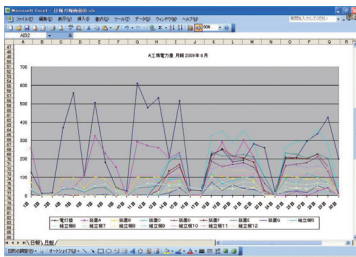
Microsoft Excel - 日報月報自由.xls

ファイル(F) 編集(E) 表示(V) 挿入(I) 書式(O) ツール(T) データ(D) ウィンドウ(W) ヘルプ(H)

A工場電力量 月報 2009年6月

700
650
600
550
500
450
400
350
300
250
200
150
100
50
0

1日 2日 3日 4日 5日 6日 7日 8日 9日 10日 11日 12日 13日 14日 15日 16日 17日 18日 19日 20日 21日 22日 23日 24日 25日 26日 27日 28日 29日 30日

電灯盤 装置A 装置B 装置C 装置D 装置E 装置F 装置G 組立機B
組立機7 組立機8 組立機9 組立機10 組立機11 組立機12

日報 月報